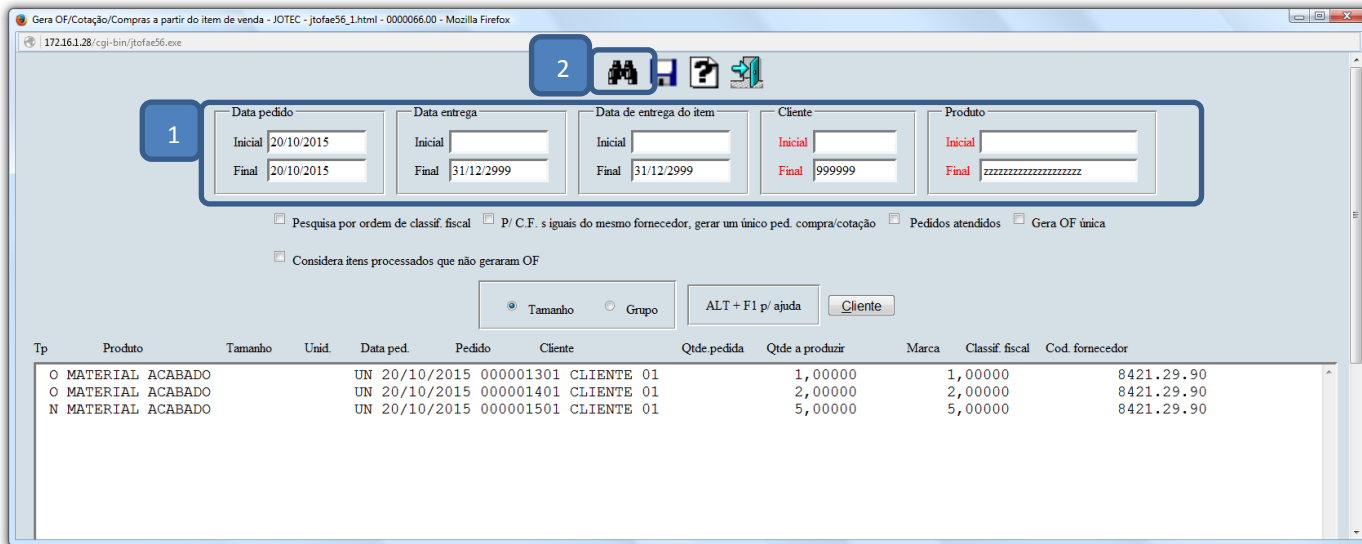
Gera OF/Cotação/Compras a partir do item de venda - JOTEC - jtofae56_1.html - 0000066.00 - Mozilla Firefox

172.16.1.28/cgi-bin/jtofae56.exe

2

1

Data pedido
Inicial 20/10/2015
Final 20/10/2015

Data entrega
Inicial
Final 31/12/2999

Data de entrega do item
Inicial
Final 31/12/2999

Cliente
Inicial
Final 999999

Produto
Inicial
Final zzzzzzzzzzzzzzzzzzzz

Pesquisa por ordem de classif. fiscal
P/ C.F. s iguais do mesmo fornecedor, gerar um único ped. compra/cotação
Pedidos atendidos
Gera OF única

Considera itens processados que não geraram OF

Tamanho
Grupo

ALT + F1 p/ ajuda

Cliente

| Tp | Produto | Tamanho | Unid. | Data ped. | Pedido | Cliente | Qtde.pedida | Qtde a produzir | Marca | Classif. fiscal | Cod. fornecedor |
|---|---|---|---|---|---|---|---|---|---|---|---|
| O | MATERIAL ACABADO | | UN | 20/10/2015 | 000001301 | CLIENTE 01 | 1,00000 | 1,00000 | | 8421.29.90 | |
| O | MATERIAL ACABADO | | UN | 20/10/2015 | 000001401 | CLIENTE 01 | 2,00000 | 2,00000 | | 8421.29.90 | |
| N | MATERIAL ACABADO | | UN | 20/10/2015 | 000001501 | CLIENTE 01 | 5,00000 | 5,00000 | | 8421.29.90 | |